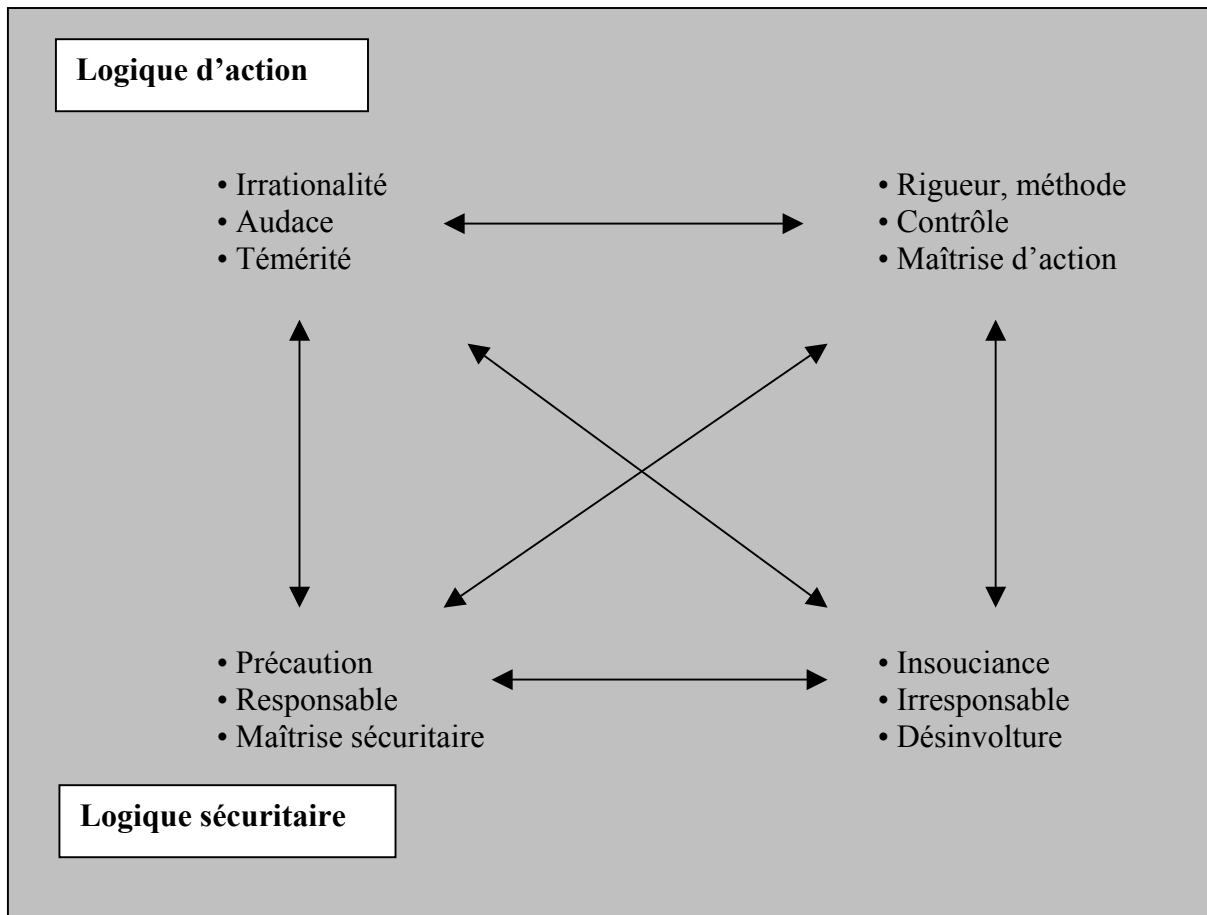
**Logique d'action**

• Irrationalité
• Audace
• Témérité

• Rigueur, méthode
• Contrôle
• Maîtrise d'action

• Précaution
• Responsable
• Maîtrise sécuritaire

• Insouciance
• Irresponsable
• Désinvolture

**Logique sécuritaire**